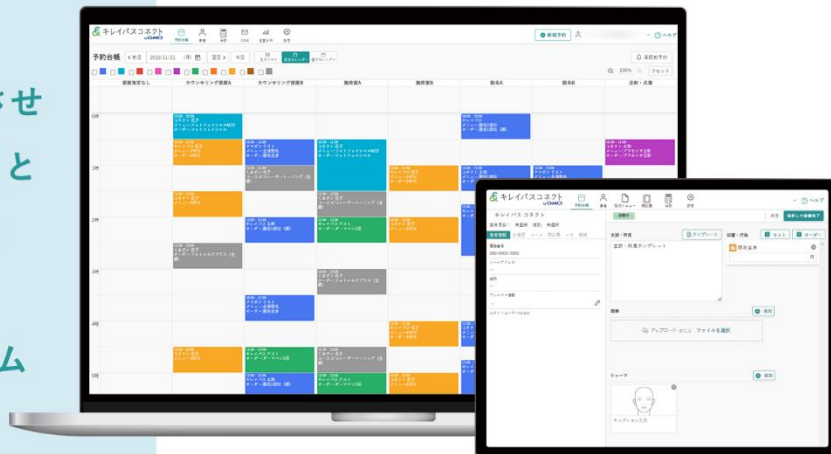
せ

と

ム

キレイパスコネクト by GMO

予約台帳

新規予約

ヘルプ

予約台帳 < 前日 2022/11/21 (月) 翌日 > 今日

予約なし カウンセリング施術A カウンセリング施術B 施術室A 施術室B 脱毛A 脱毛B 注射・点滴

10時

11時

12時

13時

14時

15時

キレイパスコネクト by GMO

キレイパス コネクト

テンプレート

アップロード または ファイルを選択

追加

ヘルプ